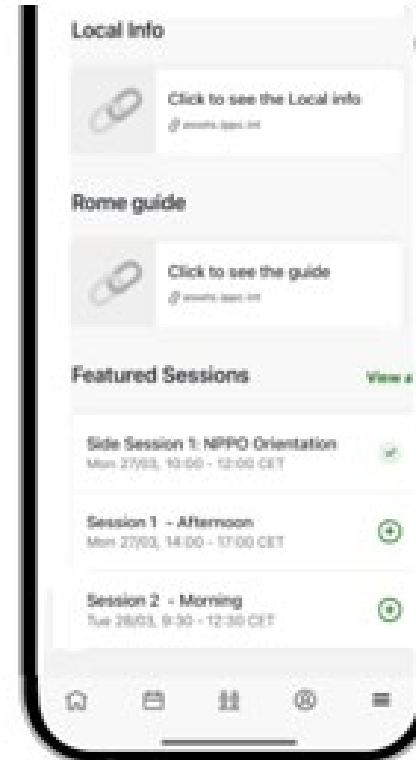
Local Info

Click to see the Local info
assets.ippc.int

Rome guide

Click to see the guide
assets.ippc.int

Featured Sessions

View a

Side Session 1: NPPO Orientation
Mon 27/03, 10:00 - 12:00 CET

Session 1 - Afternoon
Mon 27/03, 14:00 - 17:00 CET

Session 2 - Morning
Tue 28/03, 9:30 - 12:30 CET